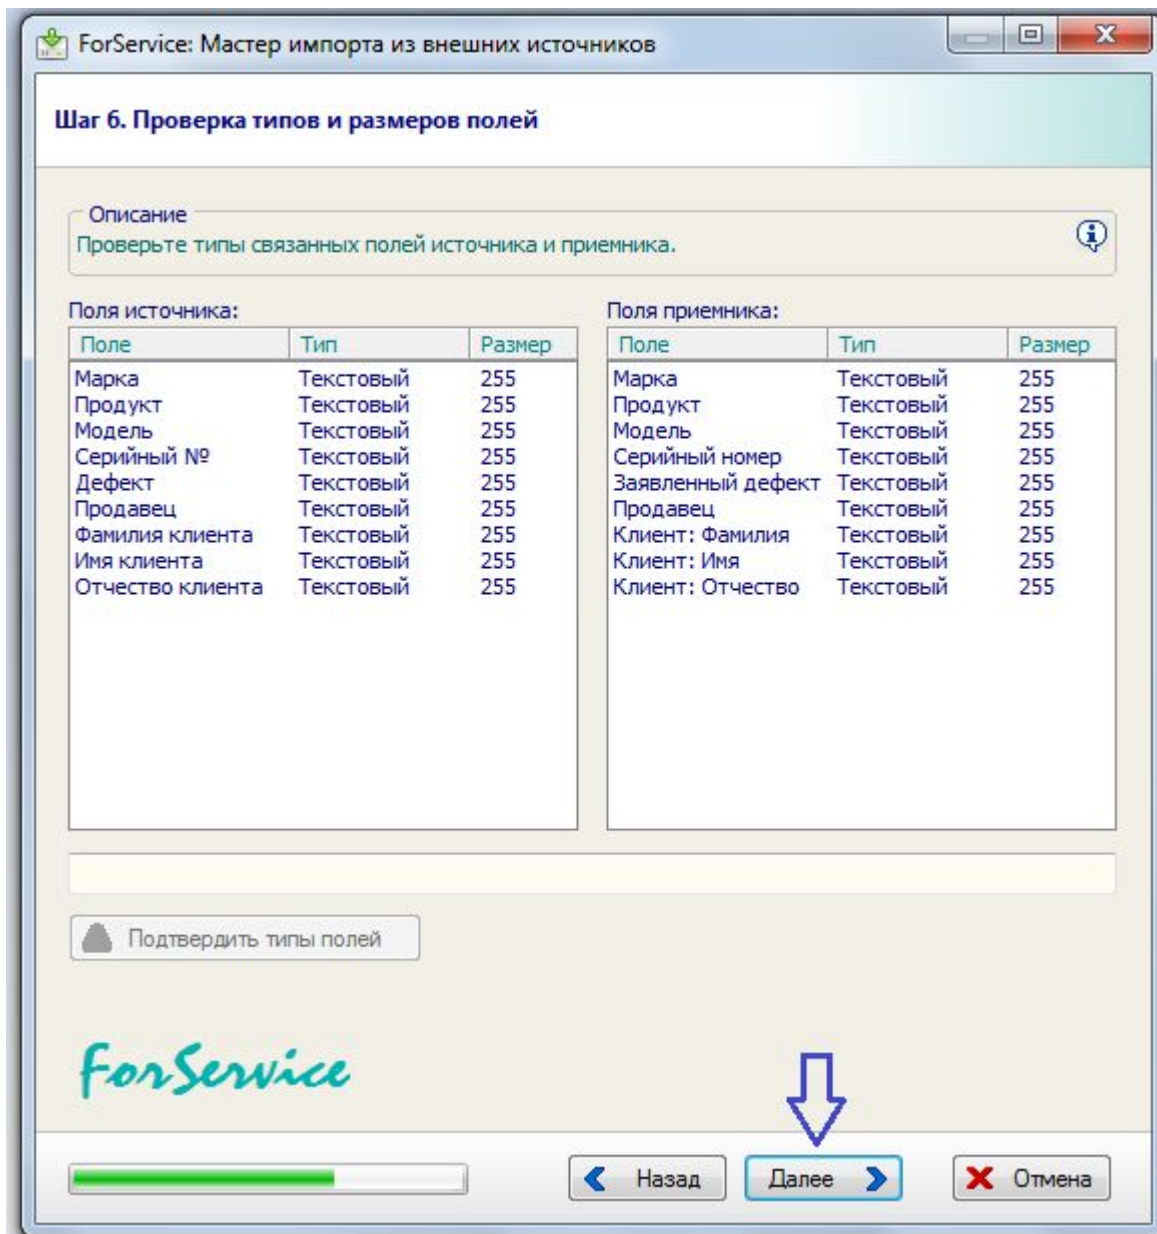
ForService: Мастер импорта из внешних источников

Шаг 6. Проверка типов и размеров полей

Описание
Проверьте типы связанных полей источника и приемника.

Поля источника:

| Поле | Тип | Размер |
|---|---|---|
| Марка | Текстовый | 255 |
| Продукт | Текстовый | 255 |
| Модель | Текстовый | 255 |
| Серийный № | Текстовый | 255 |
| Дефект | Текстовый | 255 |
| Продавец | Текстовый | 255 |
| Фамилия клиента | Текстовый | 255 |
| Имя клиента | Текстовый | 255 |
| Отчество клиента | Текстовый | 255 |

Поля приемника:

| Поле | Тип | Размер |
|---|---|---|
| Марка | Текстовый | 255 |
| Продукт | Текстовый | 255 |
| Модель | Текстовый | 255 |
| Серийный номер | Текстовый | 255 |
| Заявленный дефект | Текстовый | 255 |
| Продавец | Текстовый | 255 |
| Клиент: Фамилия | Текстовый | 255 |
| Клиент: Имя | Текстовый | 255 |
| Клиент: Отчество | Текстовый | 255 |

Подтвердить типы полей

ForService

Назад
Далее
Отмена